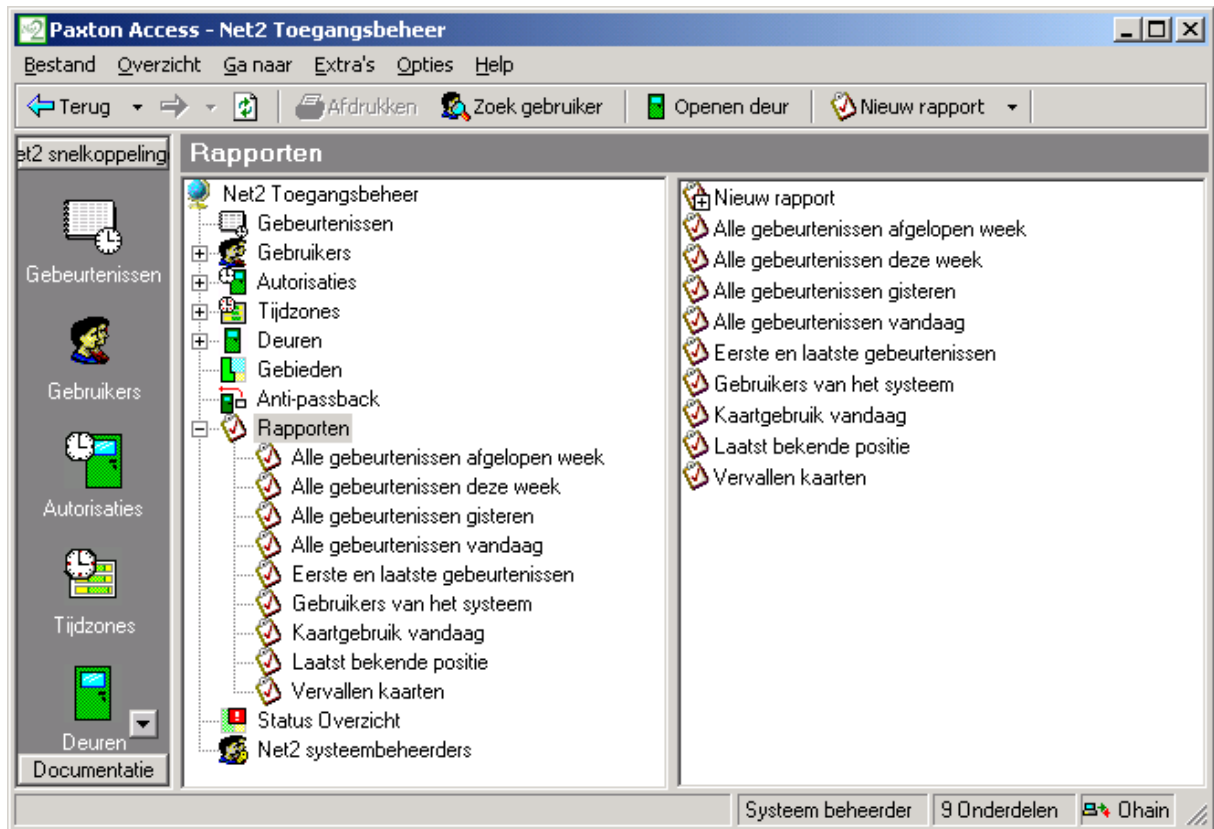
Paxton Access - Net2 Toegangsbeheer

Bestand Overzicht Ga naar Extra's Opties Help

Terug Afdrukken Zoek gebruiker Openen deur Nieuw rapport

et2 snelkoppeling

Gebeurtenissen

Gebruikers

Autorisaties

Tijdzones

Deuren

Documentatie

Rapporten

Net2 Toegangsbeheer
Gebeurtenissen
Gebruikers
Autorisaties
Tijdzones
Deuren
Gebieden
Anti-passback
Rapporten
Alle gebeurtenissen afgelopen week
Alle gebeurtenissen deze week
Alle gebeurtenissen gisteren
Alle gebeurtenissen vandaag
Eerste en laatste gebeurtenissen
Gebruikers van het systeem
Kaartgebruik vandaag
Laatst bekende positie
Vervallen kaarten
Status Overzicht
Net2 systeembeheerders

Nieuw rapport
Alle gebeurtenissen afgelopen week
Alle gebeurtenissen deze week
Alle gebeurtenissen gisteren
Alle gebeurtenissen vandaag
Eerste en laatste gebeurtenissen
Gebruikers van het systeem
Kaartgebruik vandaag
Laatst bekende positie
Vervallen kaarten

Systeem beheerder 9 Onderdelen Ohain